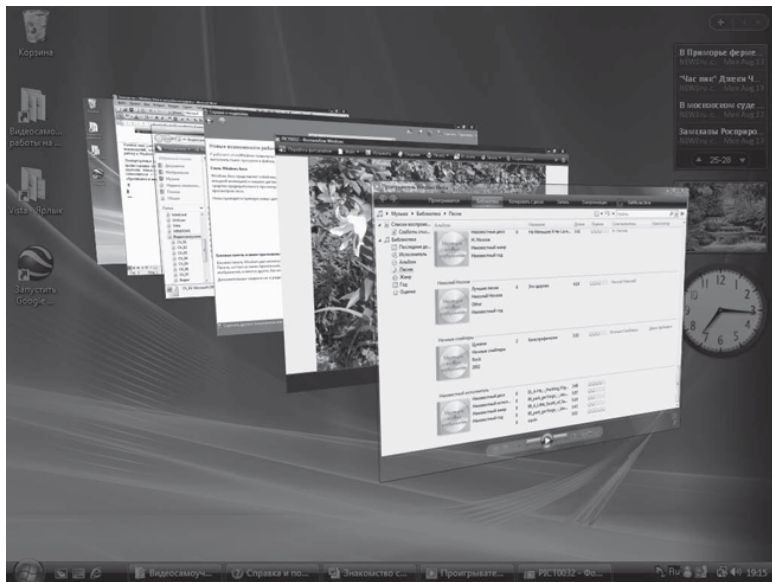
Корзина

Видеосамоу... работы на ...

Vista - Ярлык

Запустить Google ...

В Приморье ферме...
NEWSru.c... Mon Aug 17

"Час пик" Джеки Ч...
NEWSru.c... Mon Aug 17

В московском суде ...
NEWSru.c... Mon Aug 17

Заказчики Росприро...
NEWSru.c... Mon Aug 17

25-28

Музыка ▸ Библиотека ▸ Песни

Видеосамоуч...

Справка и по...

Знакомство с...

Проигрывате...

PICT0032 - Фо...

19:15